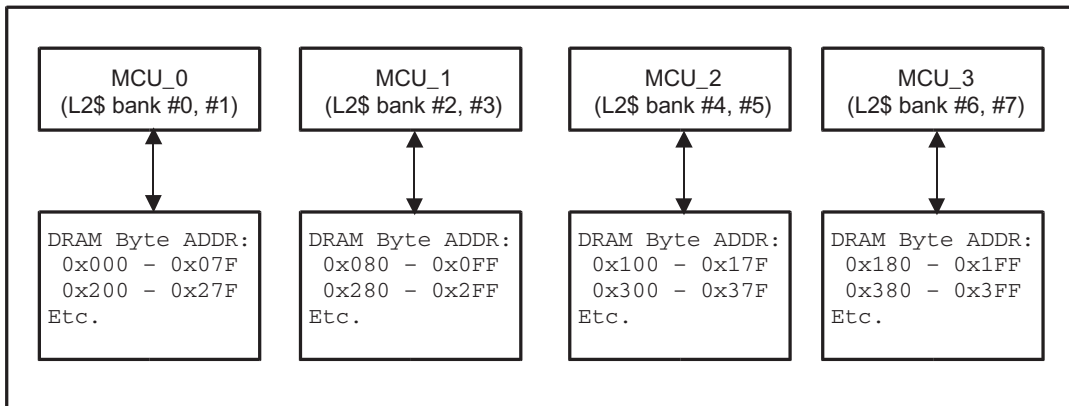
MCU_0
(L2$ bank #0, #1)

MCU_1
(L2$ bank #2, #3)

MCU_2
(L2$ bank #4, #5)

MCU_3
(L2$ bank #6, #7)

DRAM Byte ADDR:
0x000 – 0x07F
0x200 – 0x27F
Etc.

DRAM Byte ADDR:
0x080 – 0x0FF
0x280 – 0x2FF
Etc.

DRAM Byte ADDR:
0x100 – 0x17F
0x300 – 0x37F
Etc.

DRAM Byte ADDR:
0x180 – 0x1FF
0x380 – 0x3FF
Etc.